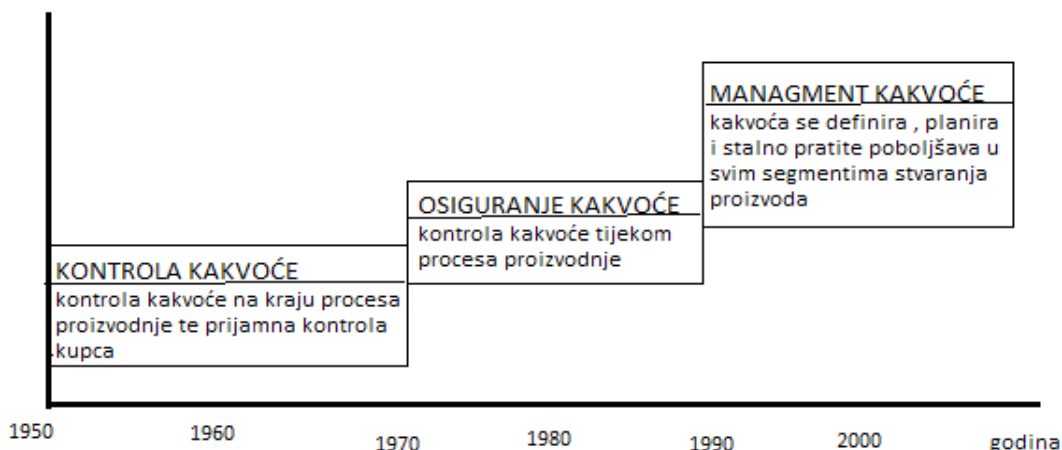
MANAGMENT KAKVOĆE
kakvoća se definira , planira i stalno pratite poboljšava u svim segmentima stvaranja proizvoda

OSIGURANJE KAKVOĆE
kontrola kakvoće tijekom procesa proizvodnje

KONTROLA KAKVOĆE
kontrola kakvoće na kraju procesa proizvodnje te prijamna kontrola kupca

1950 1960 1970 1980 1990 2000 godina